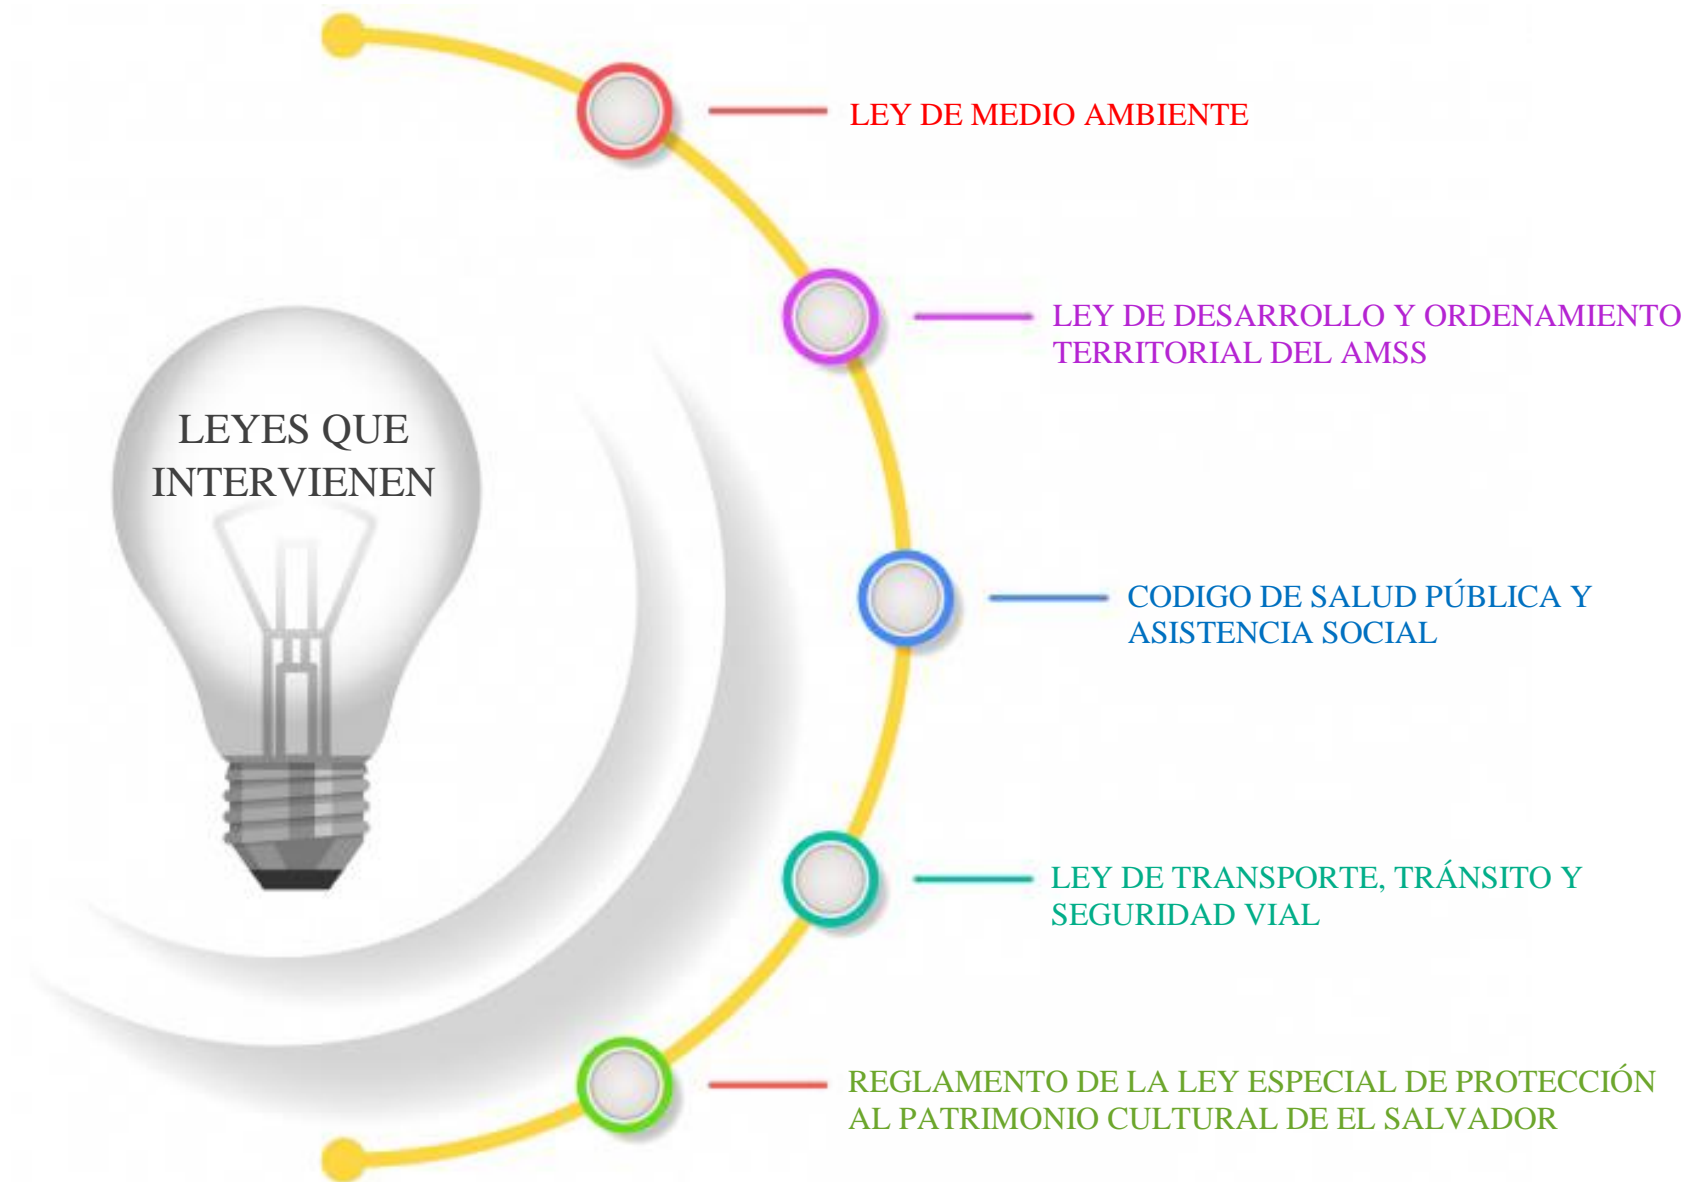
LEYES QUE INTERVIENEN

LEY DE MEDIO AMBIENTE

LEY DE DESARROLLO Y ORDENAMIENTO TERRITORIAL DEL AMSS

CODIGO DE SALUD PÚBLICA Y ASISTENCIA SOCIAL

LEY DE TRANSPORTE, TRÁNSITO Y SEGURIDAD VIAL

REGLAMENTO DE LA LEY ESPECIAL DE PROTECCIÓN AL PATRIMONIO CULTURAL DE EL SALVADOR